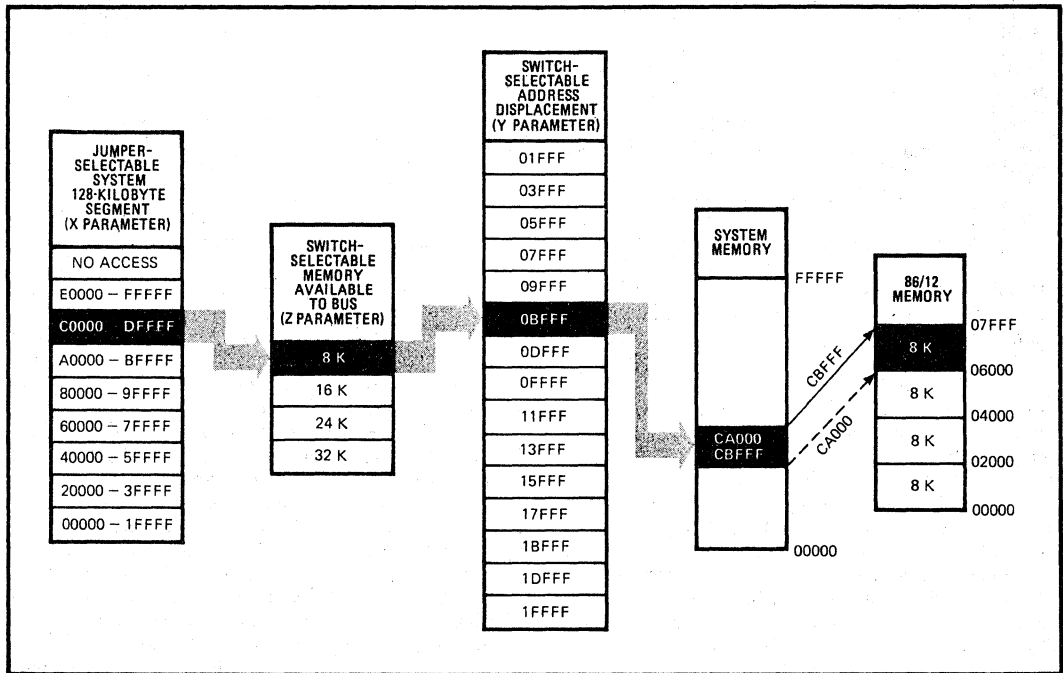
JUMPER-SELECTABLE SYSTEM 128-KILOBYTE SEGMENT (X PARAMETER)

NO ACCESS
E0000 – FFFFF
C0000 DFFFF
A0000 – BFFFF
80000 – 9FFFF
60000 – 7FFFF
40000 – 5FFFF
20000 – 3FFFF
00000 – 1FFFF

SWITCH-SELECTABLE MEMORY AVAILABLE TO BUS (Z PARAMETER)

8 K
16 K
24 K
32 K

SWITCH-SELECTABLE ADDRESS DISPLACEMENT (Y PARAMETER)

01FFF
03FFF
05FFF
07FFF
09FFF
0BFFF
0DFFF
0FFFF
11FFF
13FFF
15FFF
17FFF
1BFFF
1DFFF
1FFFF

SYSTEM MEMORY

FFFFF
CA000
CBFFF
00000

CBFFF
CA000

86/12 MEMORY

07FFF
8 K
06000
8 K
04000
8 K
02000
8 K
00000